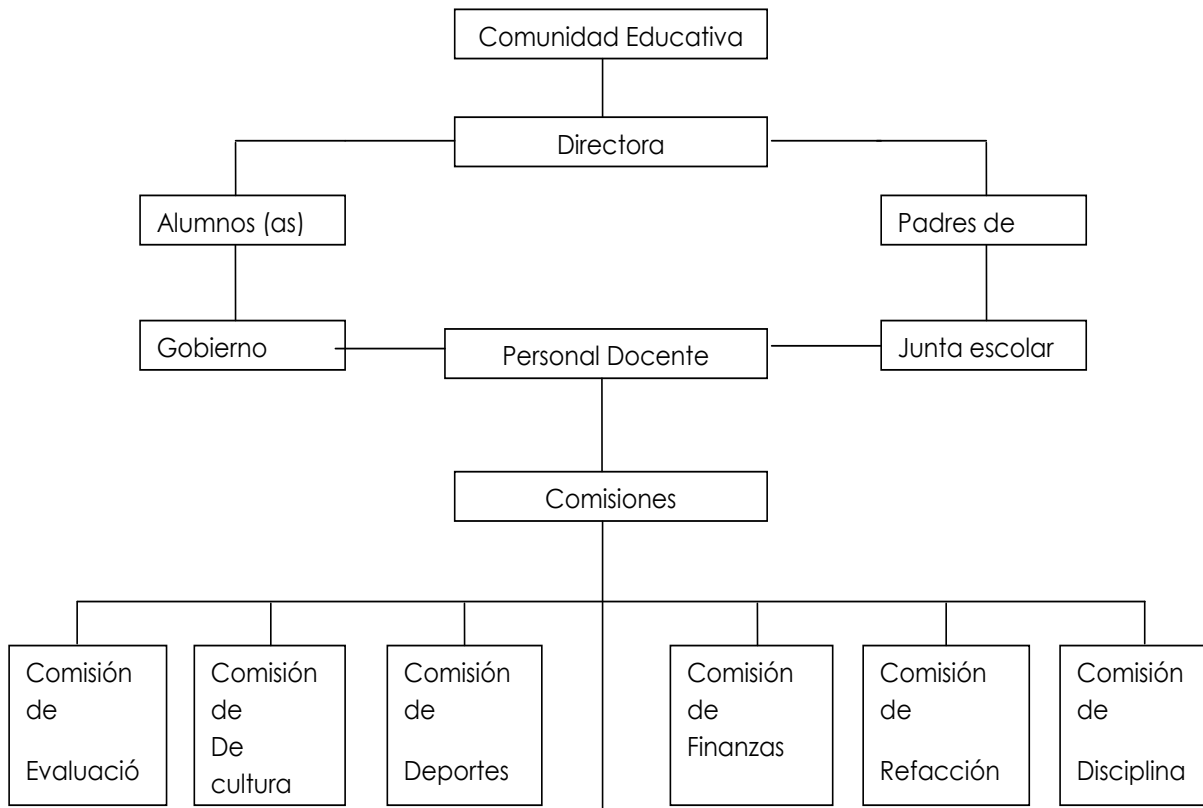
Comunidad Educativa

Directora

Alumnos (as)

Padres de

Gobierno

Personal Docente

Junta escolar

Comisiones

Comisión de Evaluació

Comisión de De cultura

Comisión de Deportes

Comisión de Finanzas

Comisión de Refacción

Comisión de Disciplina